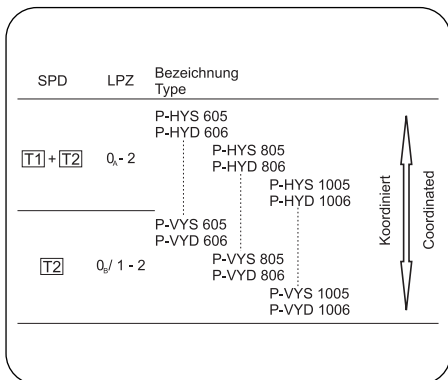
SPD LPZ Bezeichnung Type

| SPD | LPZ | Bezeichnung Type |
|---|---|---|
| T1 + T2 | $0_A$ - 2 | P-HYS 605 P-HYD 606 P-HYS 805 P-HYD 806 P-HYS 1005 P-HYD 1006 |
| T2 | $0_B$/ 1 - 2 | P-VYS 605 P-VYD 606 P-VYS 805 P-VYD 806 P-VYS 1005 P-VYD 1006 |

Koordiniert Coordinated